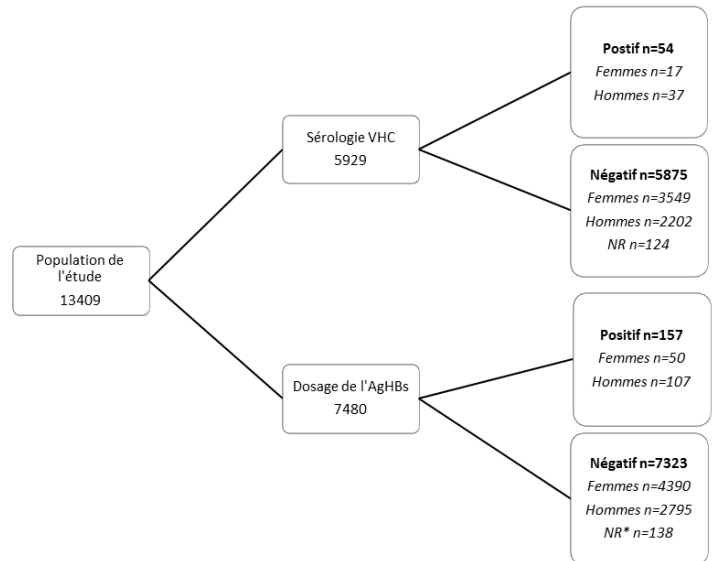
Population de l'étude
13409

Sérologie VHC
5929

Postif n=54
Femmes n=17
Hommes n=37

Négatif n=5875
Femmes n=3549
Hommes n=2202
NR n=124

Dosage de l'AgHBs
7480

Positif n=157
Femmes n=50
Hommes n=107

Négatif n=7323
Femmes n=4390
Hommes n=2795
NR* n=138